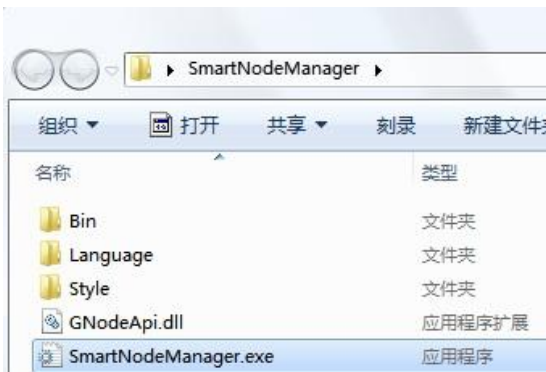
SmartNodeManager ▸

组织 ▼ 打开 共享 ▼ 刻录 新建文件夹

| 名称 | 类型 |
|---|---|
| Bin | 文件夹 |
| Language | 文件夹 |
| Style | 文件夹 |
| GNodeApi.dll | 应用程序扩展 |
| SmartNodeManager.exe | 应用程序 |